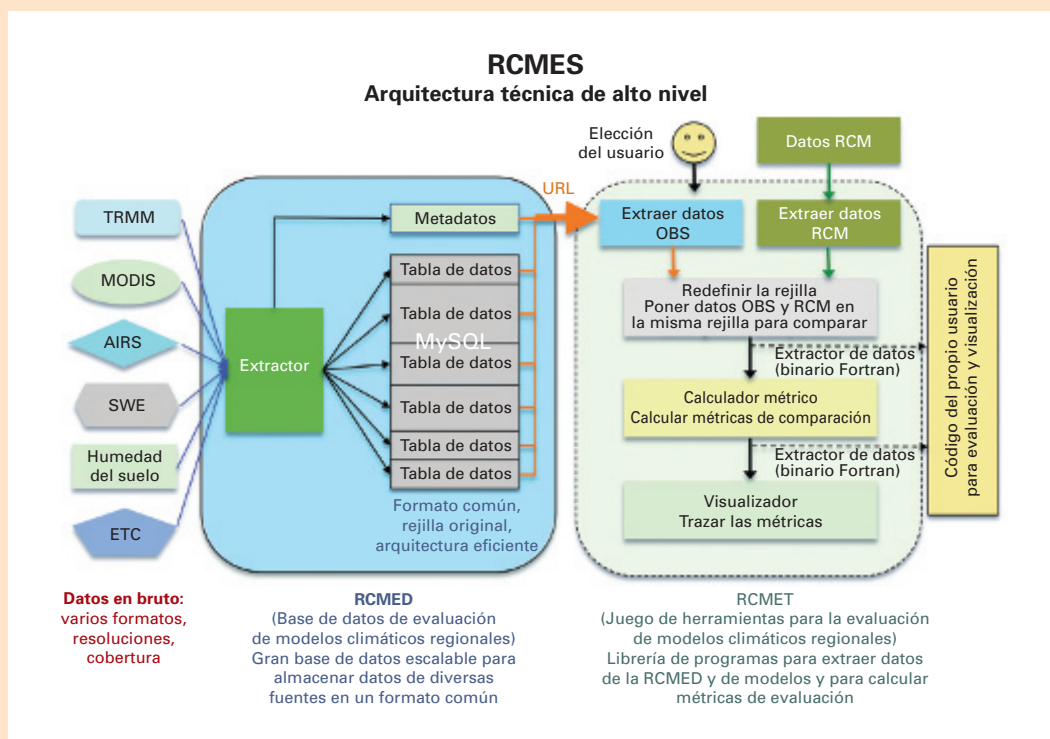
RCMES
Arquitectura técnica de alto nivel

Elección del usuario

Datos RCM

URL

TRMM

MODIS

AIRS

SWE

Humedad del suelo

ETC

Extractor

Metadatos

Tabla de datos

Tabla de datos

MySQL

Tabla de datos

Tabla de datos

Tabla de datos

Tabla de datos

Formato común, rejilla original, arquitectura eficiente

Extraer datos OBS

Extraer datos RCM

Redefinir la rejilla
Poner datos OBS y RCM en la misma rejilla para comparar

Extractor de datos (binario Fortran)

Calculador métrico
Calcular métricas de comparación

Extractor de datos (binario Fortran)

Visualizador
Trazar las métricas

Código del propio usuario para evaluación y visualización

Datos en bruto: varios formatos, resoluciones, cobertura

RCMED
(Base de datos de evaluación de modelos climáticos regionales)
Gran base de datos escalable para almacenar datos de diversas fuentes en un formato común

RCMET
(Juego de herramientas para la evaluación de modelos climáticos regionales)
Librería de programas para extraer datos de la RCMED y de modelos y para calcular métricas de evaluación